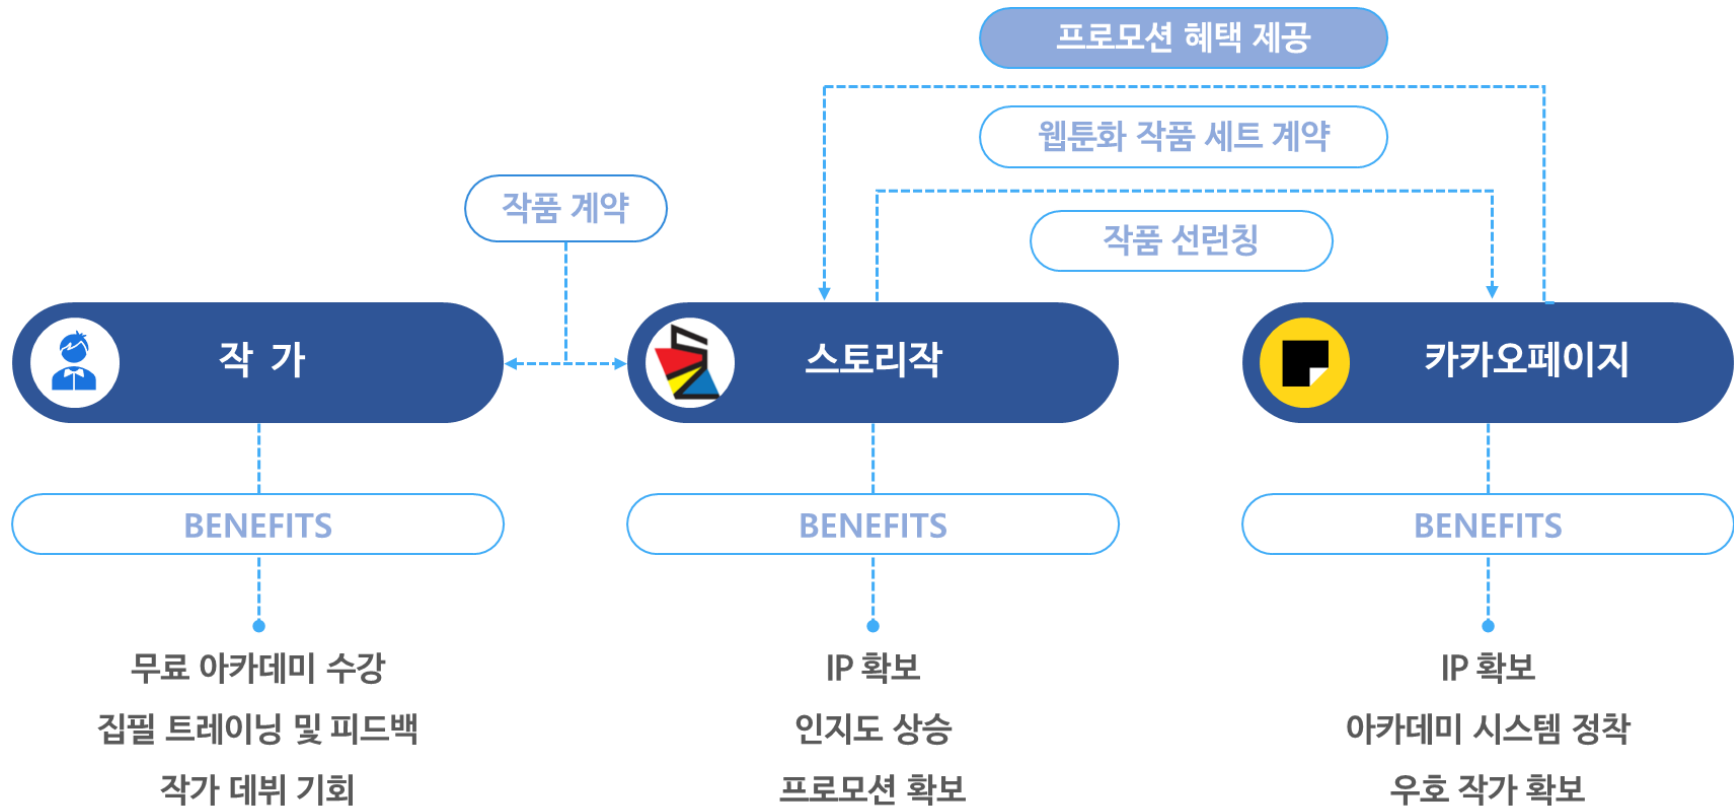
프로모션 혜택 제공

웹툰화 작품 세트 계약

작품 계약

작품 선런칭

작 가

스토리작

카카오페이지

BENEFITS

BENEFITS

BENEFITS

무료 아카데미 수강
집필 트레이닝 및 피드백
작가 데뷔 기회

IP 확보
인지도 상승
프로모션 확보

IP 확보
아카데미 시스템 정착
우호 작가 확보